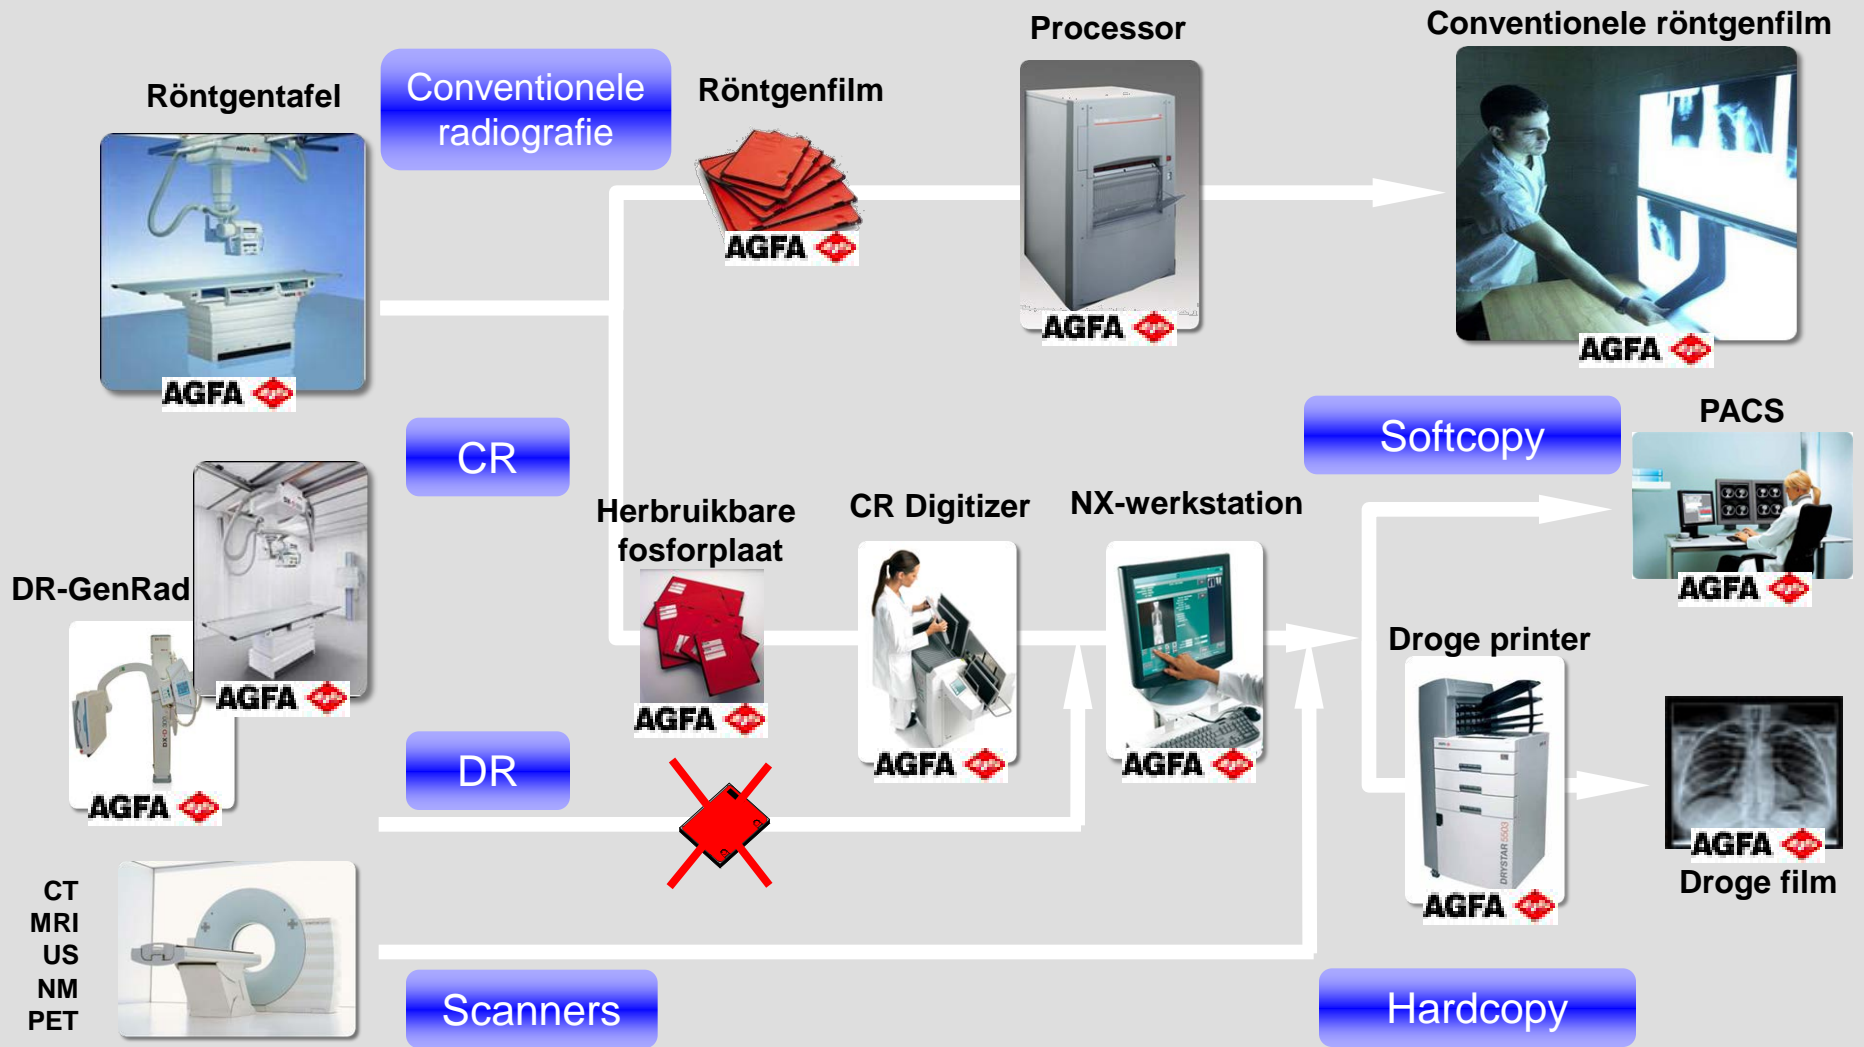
Röntgentafel

Conventionele radiografie

Röntgenfilm

Processor

Conventionele röntgenfilm

AGFA

AGFA

AGFA

AGFA

CR

Softcopy

PACS

DR-GenRad

Herbruikbare fosforplaat

CR Digitizer

NX-werkstation

AGFA

AGFA

Droge printer

AGFA

AGFA

AGFA

AGFA

DR

AGFA

Droge film

CT
MRI
US
NM
PET

AGFA

Scanners

Hardcopy